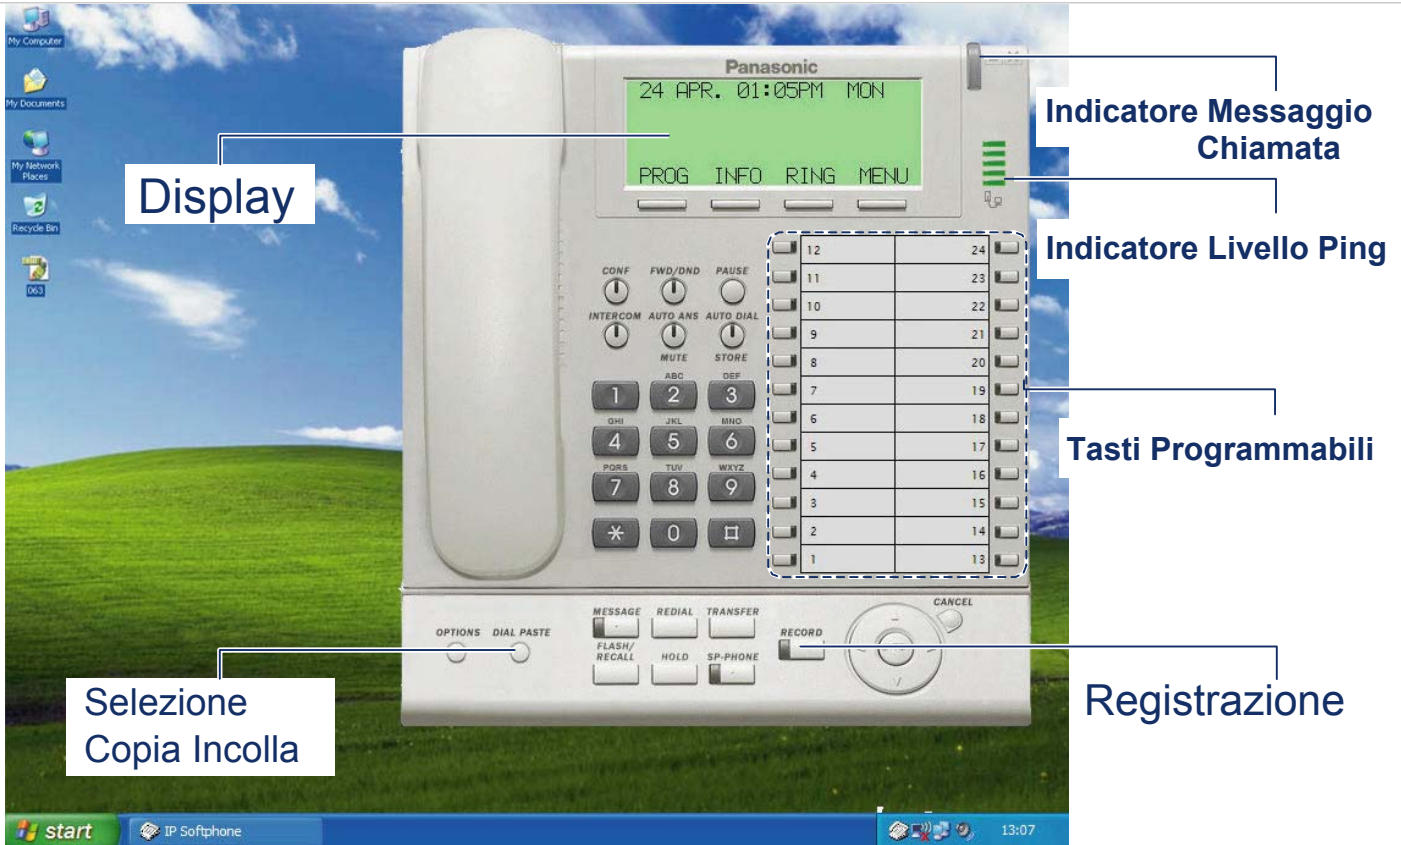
My Computer

My Documents

My Network Places

Recycle Bin

063

Panasonic

24 APR. 01:05PM MON

PROG INFO RING MENU

Display

Indicatore Messaggio Chiamata

Indicatore Livello Ping

Tasti Programmabili

CONF FWD/DND PAUSE

INTERCOM AUTO ANS AUTO DIAL

MUTE STORE

1 ABC 2 DEF 3

GHI 4 JKL 5 MNO 6

PQRS 7 TUV 8 WXYZ 9

$*$ 0 #

| 12 | 24 |
|---|---|
| 11 | 23 |
| 10 | 22 |
| 9 | 21 |
| 8 | 20 |
| 7 | 19 |
| 6 | 18 |
| 5 | 17 |
| 4 | 16 |
| 3 | 15 |
| 2 | 14 |
| 1 | 13 |

OPTIONS DIAL PASTE

MESSAGE REDIAL TRANSFER

FLASH/ RECALL HOLD SP-PHONE

RECORD

CANCEL

Selezione Copia Incolla

Registrazione

start

IP Softphone

13:07